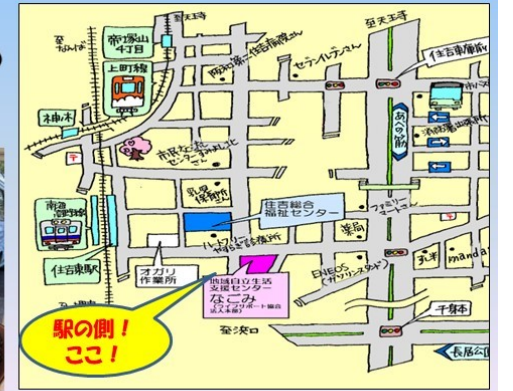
至天王寺

至なんば

帝塚山4丁目

上町線

神ノ木

南海高野線

住吉東駅

市民館センター

住吉総合福祉センター

オガリ作業所

地域自立生活支援センター

なごみ

駅の側！
ここ！

ファミリーマート

薬局

ENEOS
(ガソリンスタンド)

セブンイレブン

住吉東前

あべの筋

至天王寺

千躰

長居公園

至浜口

mandai